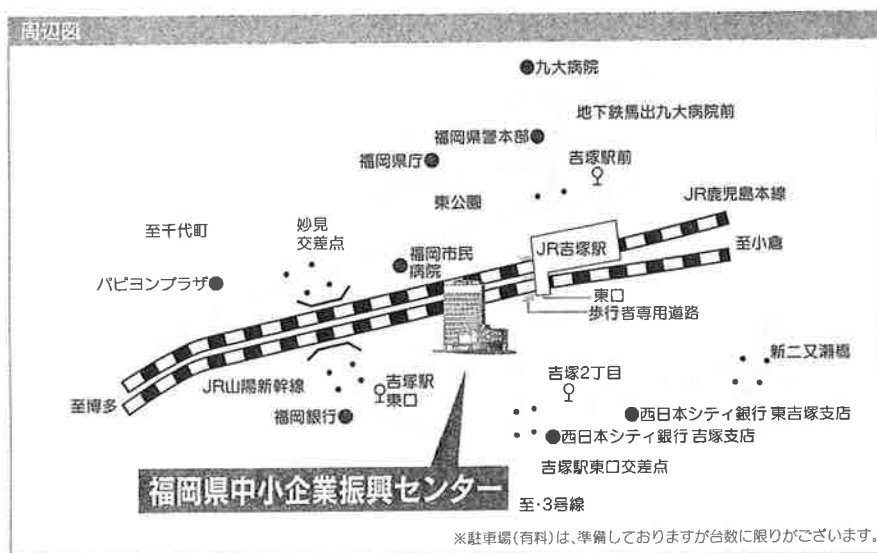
周辺図

九大病院

地下鉄馬出九大病院前

福岡県警本部

福岡県庁

吉塚駅前

東公園

JR鹿児島本線

至千代町

妙見交差点

福岡市民病院

JR吉塚駅

至小倉

パピヨンプラザ

東口

歩行者専用道路

新二又瀬橋

吉塚2丁目

JR山陽新幹線

吉塚駅東口

至博多

福岡銀行

西日本シティ銀行 東吉塚支店

西日本シティ銀行 吉塚支店

吉塚駅東口交差点

福岡県中小企業振興センター

至・3号線

※駐車場(有料)は、準備しておりますが台数に限りがございます。